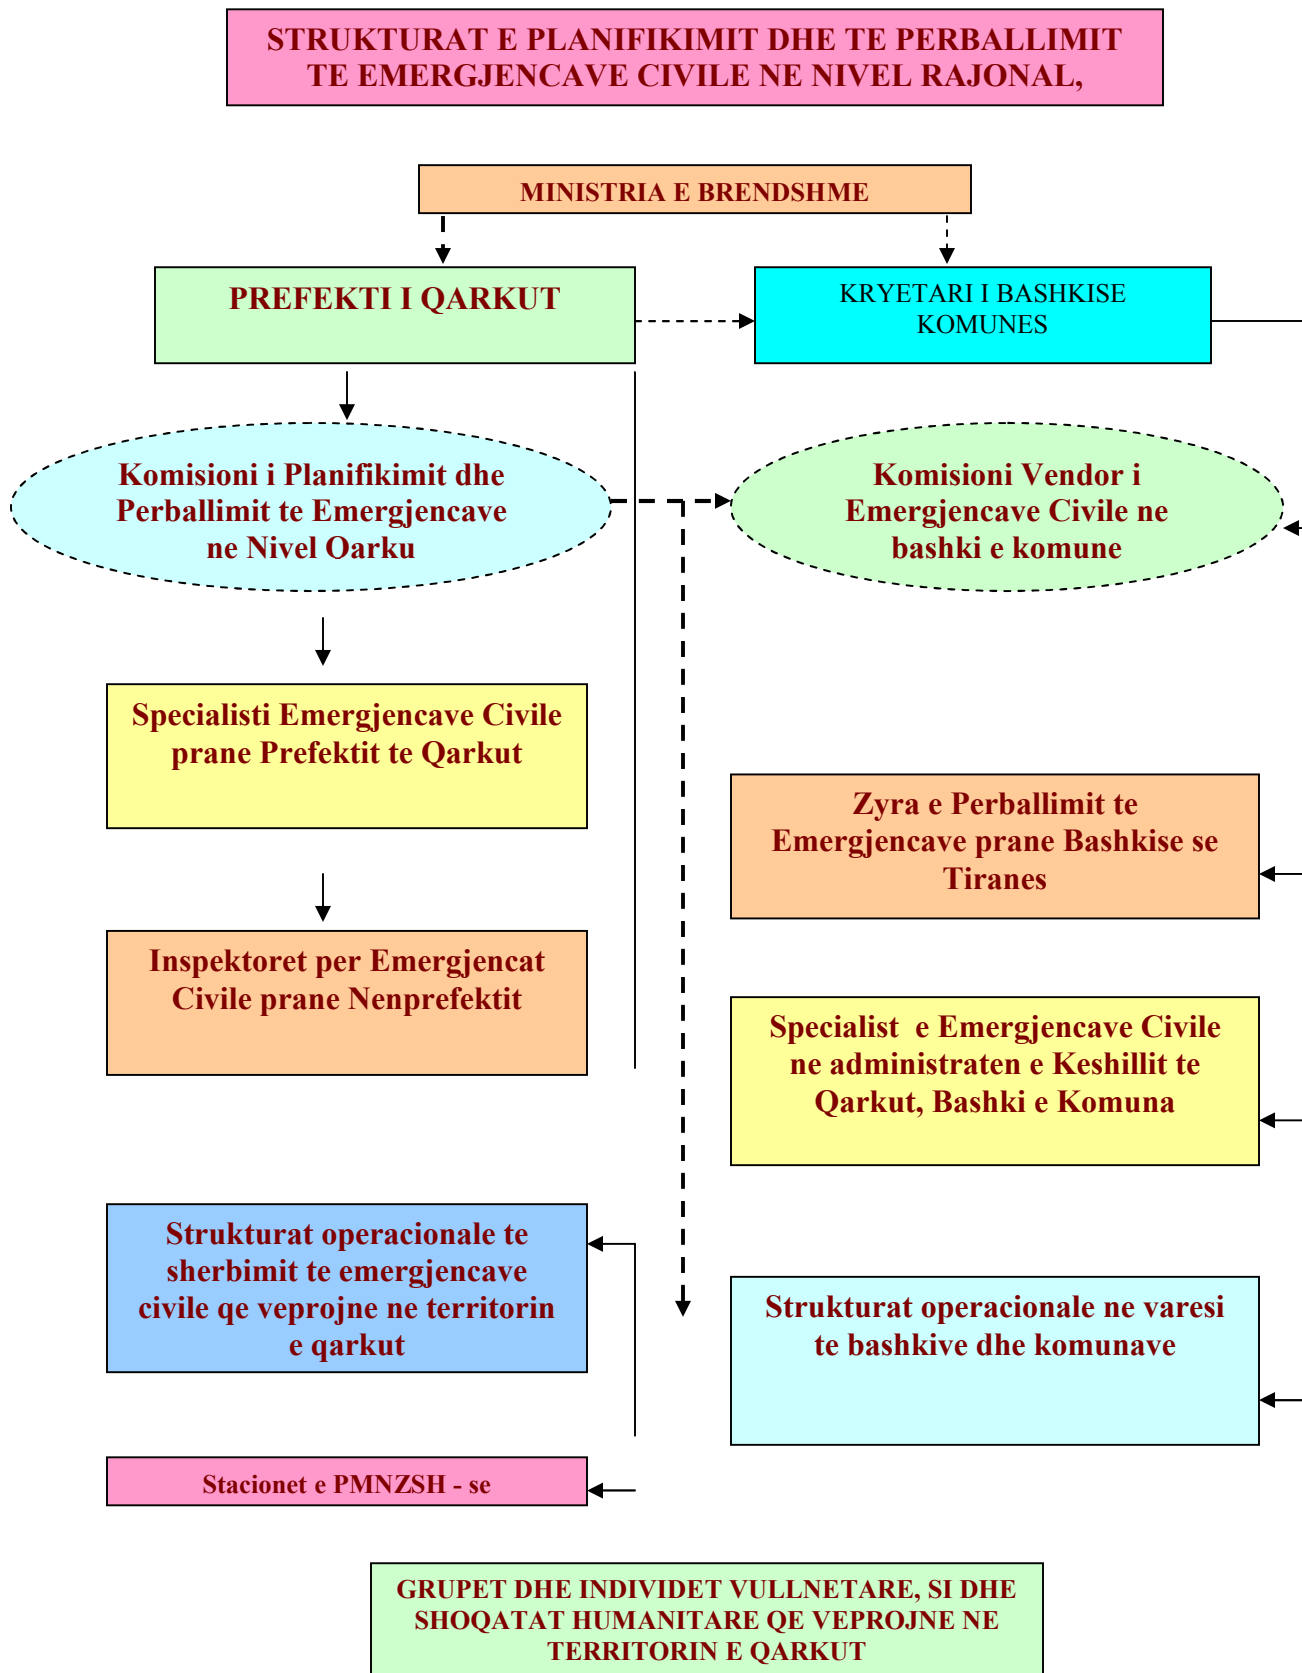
STRUKTURAT E PLANIFIKIMIT DHE TE PERBALLIMIT TE EMERGJENCAVE CIVILE NE NIVEL RAJONAL,

MINISTRIA E BRENDSHME

PREFEKTI I QARKUT

KRYETARI I BASHKISE KOMUNES

Komisioni i Planifikimit dhe Perballimit te Emergjencave ne Nivel Oarku

Komisioni Vendor i Emergjencave Civile ne bashki e komune

Specialisti Emergjencave Civile prane Prefektit te Qarkut

Zyra e Perballimit te Emergjencave prane Bashkise se Tiranes

Inspektoret per Emergjencat Civile prane Nenprefektit

Specialist e Emergjencave Civile ne administraten e Keshillit te Qarkut, Bashki e Komuna

Strukturat operacionale te sherbimit te emergjencave civile qe veprojne ne territorin e qarkut

Strukturat operacionale ne varesi te bashkive dhe komunave

Stacionet e PMNZSH - se

GRUPET DHE INDIVIDET VULLNETARE, SI DHE SHOQATAT HUMANITARE QE VEPROJNE NE TERRITORIN E QARKUT